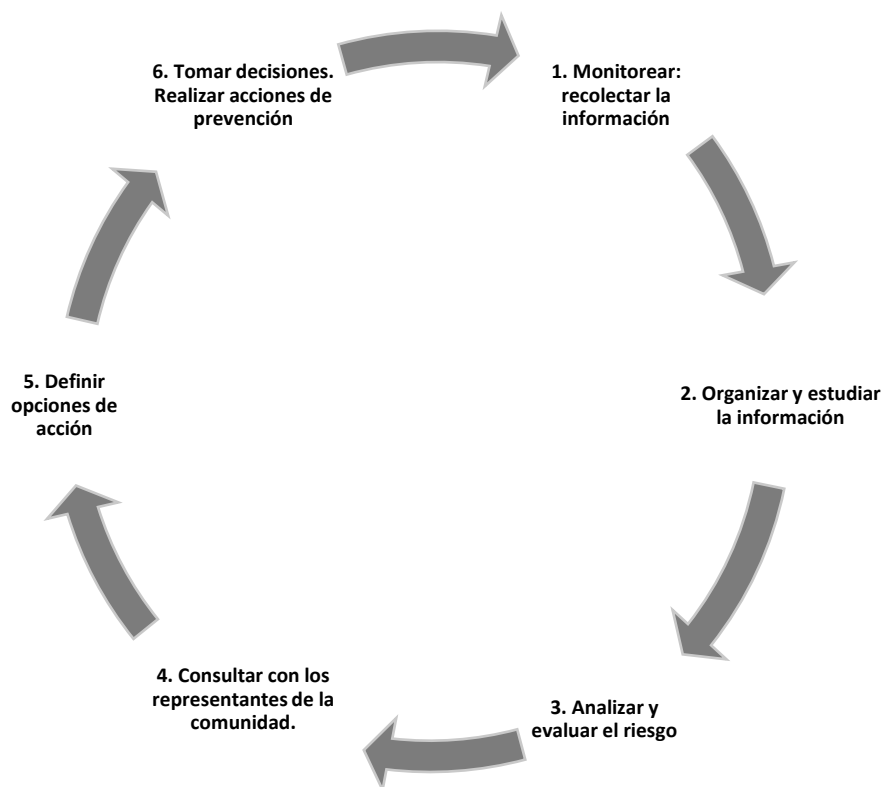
1. Monitorear: recolectar la información

2. Organizar y estudiar la información

3. Analizar y evaluar el riesgo

4. Consultar con los representantes de la comunidad.

5. Definir opciones de acción

6. Tomar decisiones. Realizar acciones de prevención